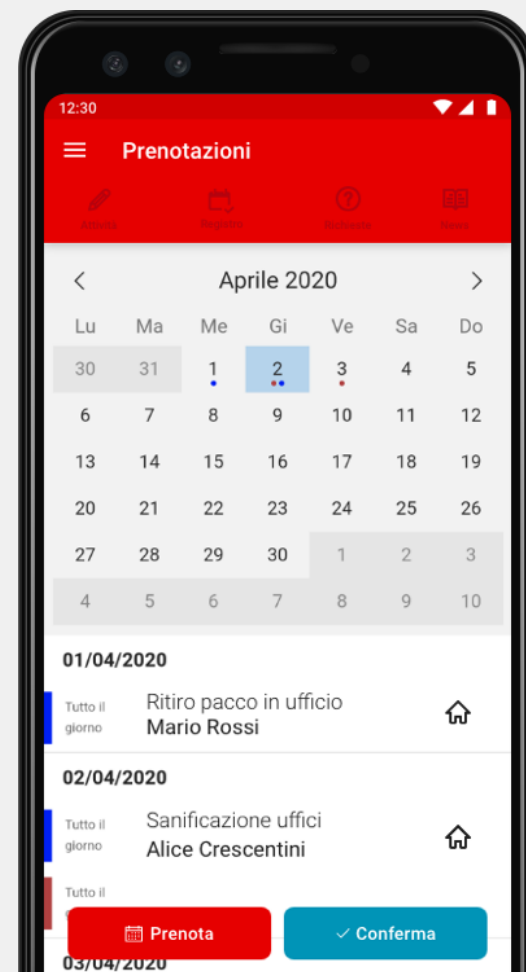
12:30

Prenotazioni

Attività Registro Richieste News

Aprile 2020

| Lu | Ma | Me | Gi | Ve | Sa | Do |
|---|---|---|---|---|---|---|
| 30 | 31 | 1 | 2 | 3 | 4 | 5 |
| 6 | 7 | 8 | 9 | 10 | 11 | 12 |
| 13 | 14 | 15 | 16 | 17 | 18 | 19 |
| 20 | 21 | 22 | 23 | 24 | 25 | 26 |
| 27 | 28 | 29 | 30 | 1 | 2 | 3 |
| 4 | 5 | 6 | 7 | 8 | 9 | 10 |

01/04/2020

Tutto il giorno
Ritiro pacco in ufficio
Mario Rossi

02/04/2020

Tutto il giorno
Sanificazione uffici
Alice Crescentini

Tutto il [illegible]

Prenota
✓ Conferma

03/04/2020